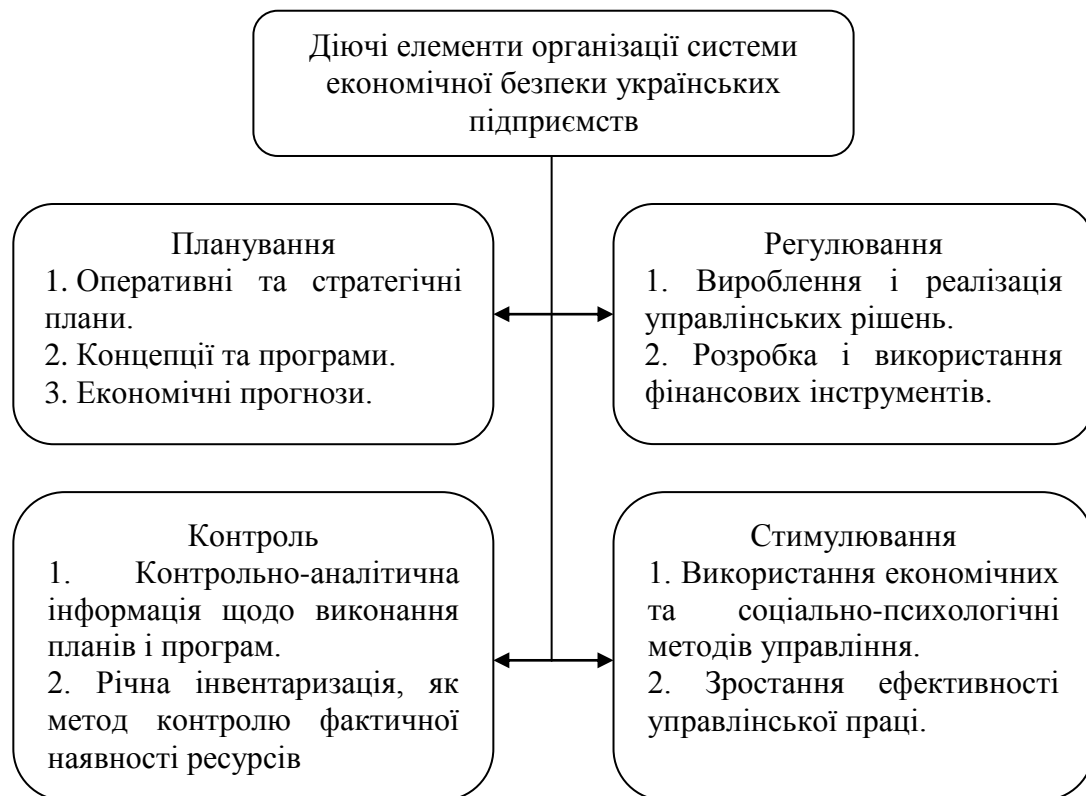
Діючі елементи організації системи економічної безпеки українських підприємств

Планування
1. Оперативні та стратегічні плани.
2. Концепції та програми.
3. Економічні прогнози.

Регулювання
1. Вироблення і реалізація управлінських рішень.
2. Розробка і використання фінансових інструментів.

Контроль
1. Контрольно-аналітична інформація щодо виконання планів і програм.
2. Річна інвентаризація, як метод контролю фактичної наявності ресурсів

Стимулювання
1. Використання економічних та соціально-психологічні методів управління.
2. Зростання ефективності управлінської праці.